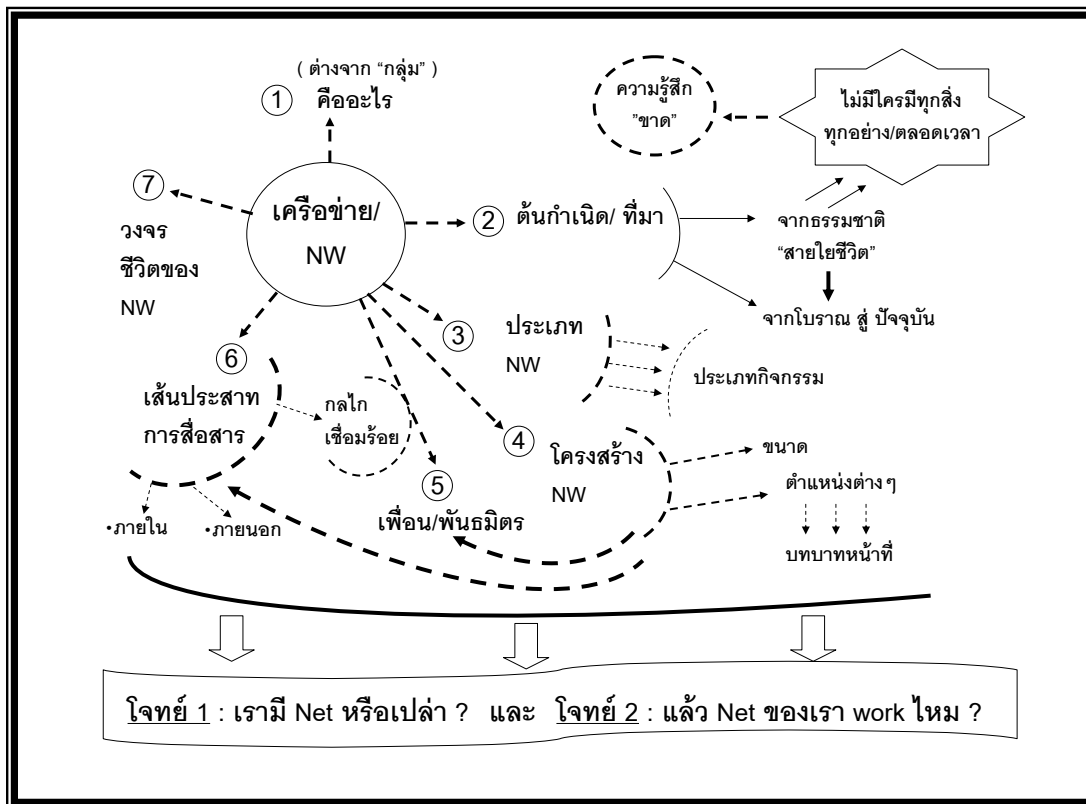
( ต่างจาก "กลุ่ม" )
① คืออะไร

ความรู้สึก "ขาด"

ไม่มีใครมีทุกสิ่ง ทุกอย่าง/ตลอดเวลา

⑦

เครือข่าย/ NW

วงจร ชีวิตของ NW

② ต้นกำเนิด/ ที่มา

จากธรรมชาติ "สายใยชีวิต"

จากโบราณ สู่ ปัจจุบัน

③ ประเภท NW

ประเภทกิจกรรม

⑥ เส้นประสาท การสื่อสาร

กลไก เชื่อมร้อย

④ โครงสร้าง NW

ขนาด

ตำแหน่งต่างๆ

บทบาทหน้าที่

⑤ เพื่อน/พันธมิตร

•ภายใน

•ภายนอก

โจทย์ 1 : เรามี Net หรือเปล่า ? และ โจทย์ 2 : แล้ว Net ของเรา work ไหม ?